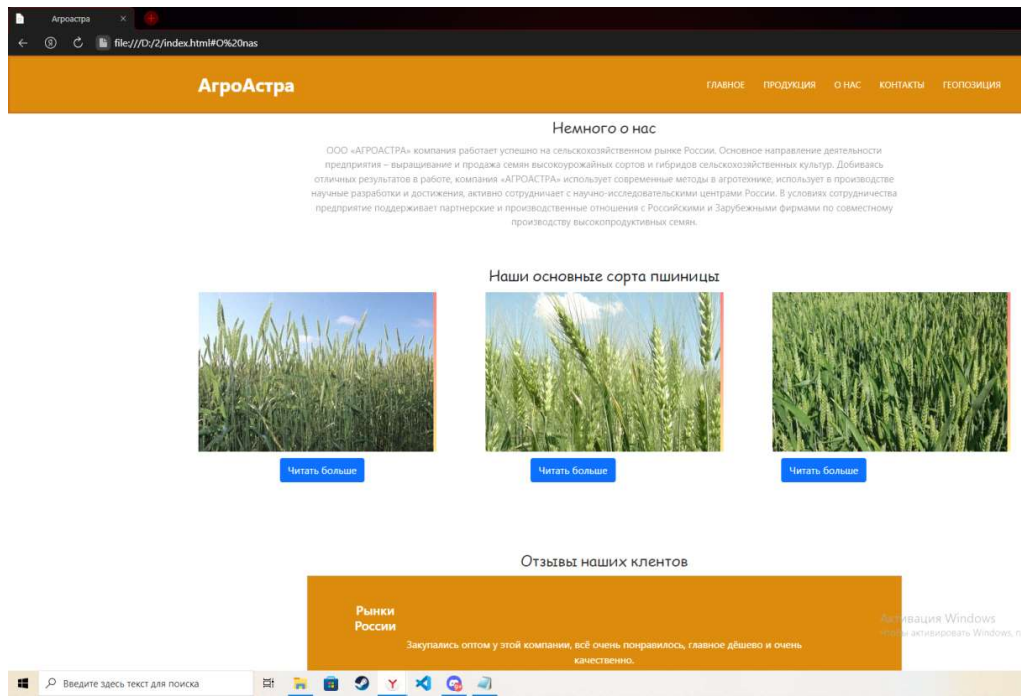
Агроастра ×

file:///D:/2/index.html#O%20nas

АгроАстра

ГЛАВНОЕ ПРОДУКЦИЯ О НАС КОНТАКТЫ ГЕОПОЗИЦИЯ

Немного о нас

ООО «АГРОАСТРА» компания работает успешно на сельскохозяйственном рынке России. Основное направление деятельности предприятия – выращивание и продажа семян высокоурожайных сортов и гибридов сельскохозяйственных культур. Добиваясь отличных результатов в работе, компания «АГРОАСТРА» использует современные методы в агротехнике; использует в производстве научные разработки и достижения, активно сотрудничает с научно-исследовательскими центрами России. В условиях сотрудничества предприятие поддерживает партнерские и производственные отношения с Российскими и Зарубежными фирмами по совместному производству высокопродуктивных семян.

Наши основные сорта пшиницы

Читать больше

Читать больше

Читать больше

Отзывы наших клентов

Рынки России

Закупались оптом у этой компании, всё очень понравилось, главное дёшево и очень качественно.

Активация Windows
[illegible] активировать Windows, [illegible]

Введите здесь текст для поиска